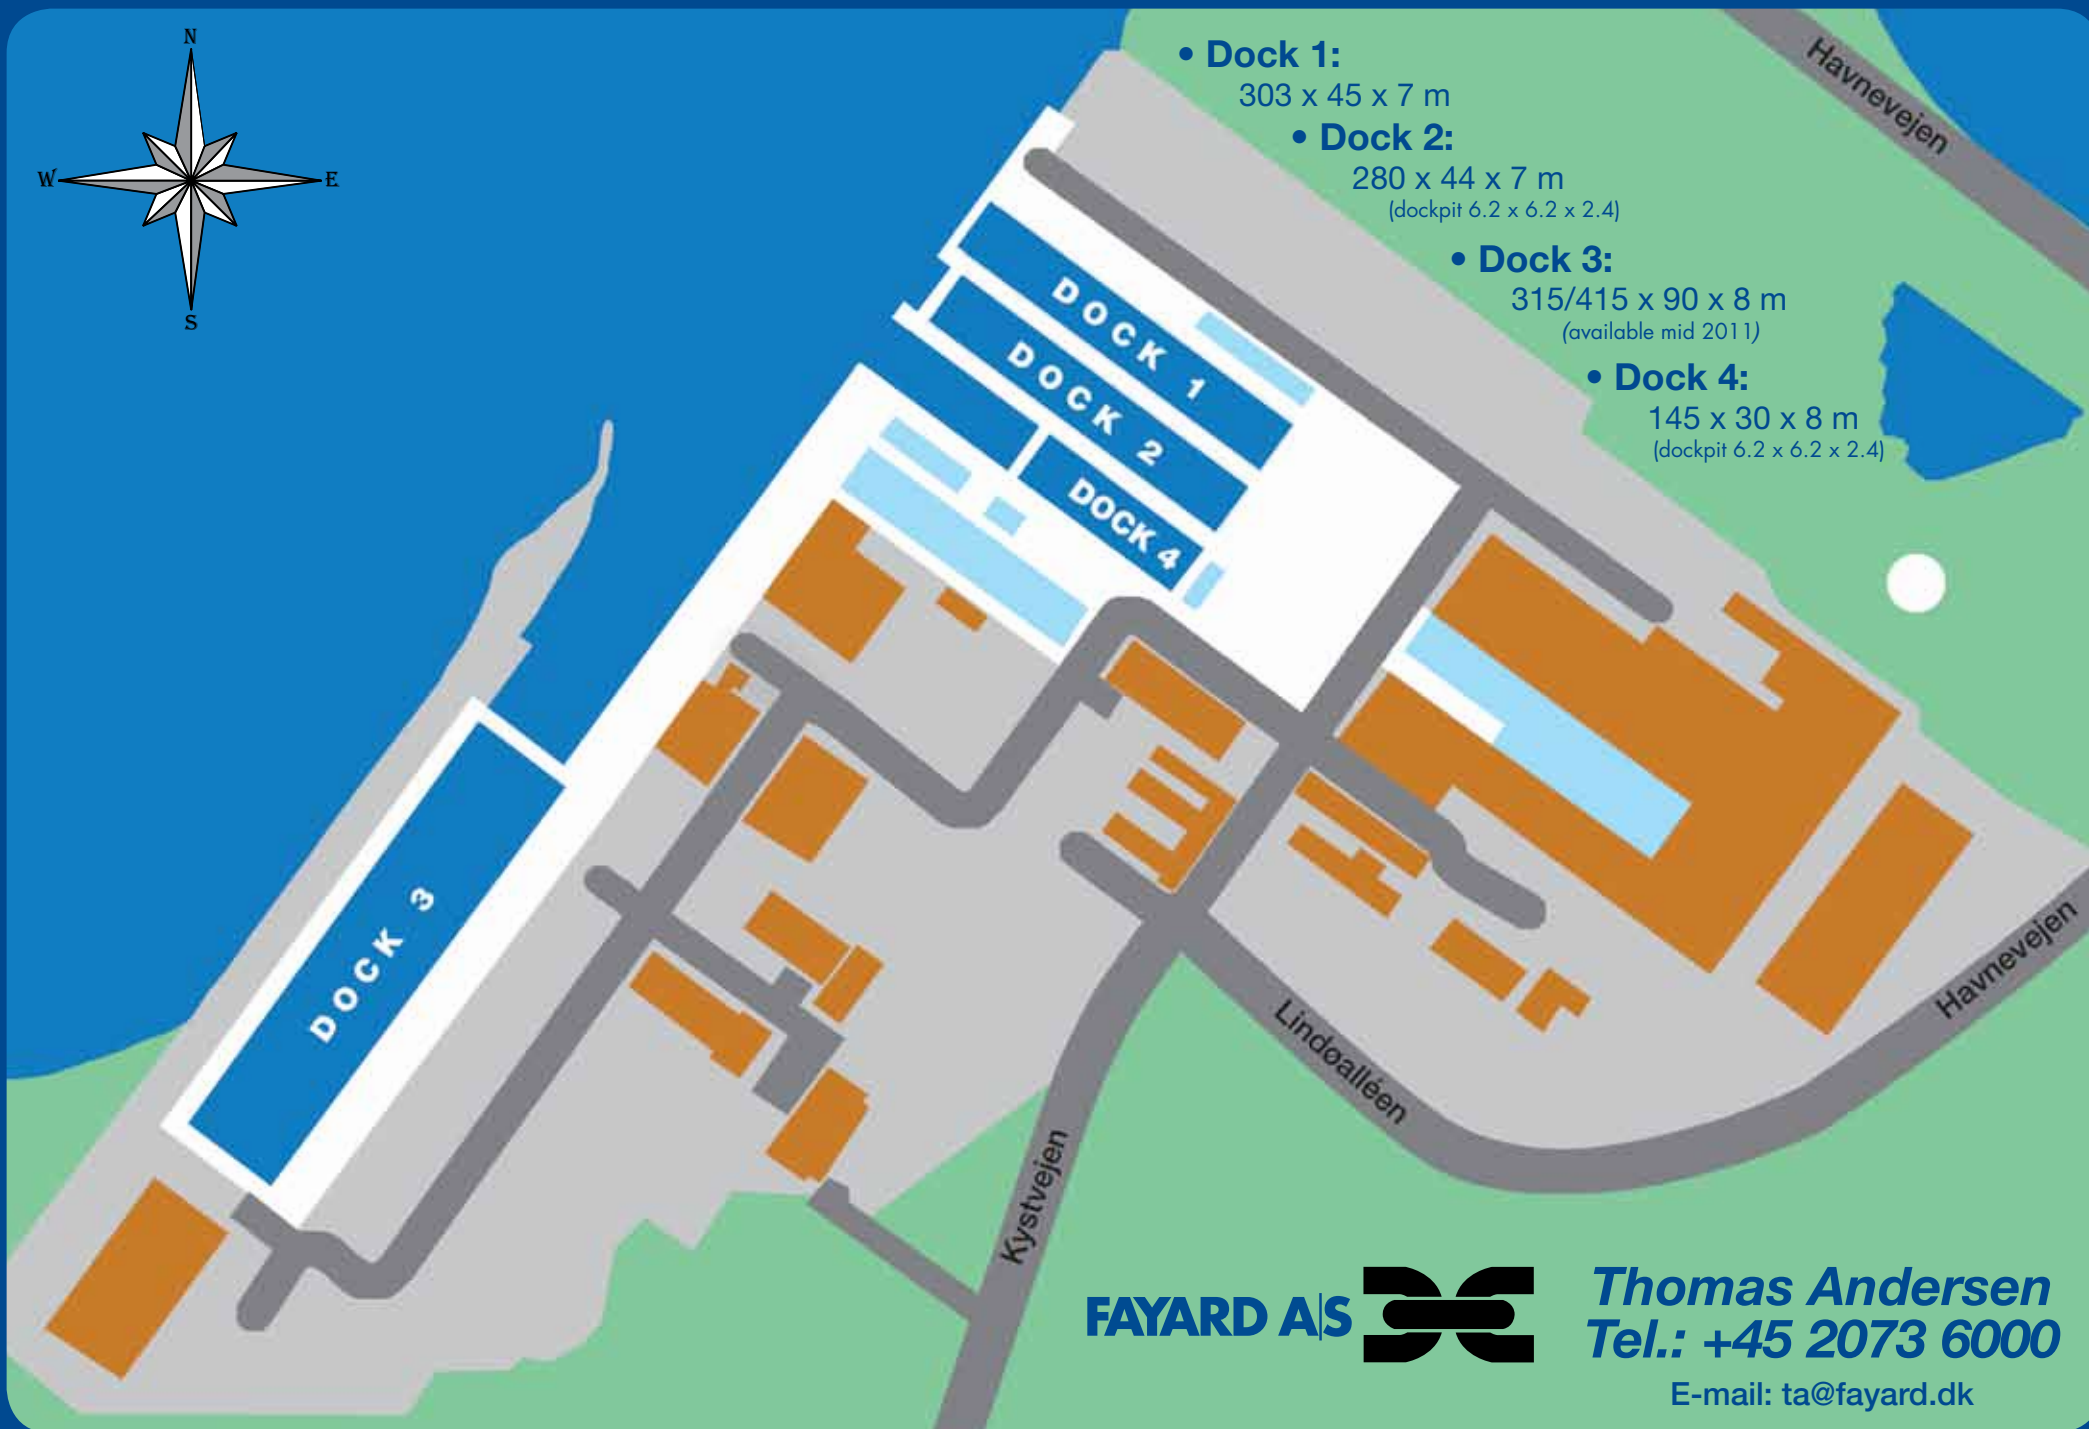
N
W
E
S

• Dock 1:
303 x 45 x 7 m

• Dock 2:
280 x 44 x 7 m
(dockpit 6.2 x 6.2 x 2.4)

• Dock 3:
315/415 x 90 x 8 m
(available mid 2011)

• Dock 4:
145 x 30 x 8 m
(dockpit 6.2 x 6.2 x 2.4)

Havnevejen

DOCK 1
DOCK 2
DOCK 4
DOCK 3

Lindoalléen
Havnevejen
Kystvejen

FAYARD A|S

Thomas Andersen
Tel.: +45 2073 6000
E-mail: ta@fayard.dk